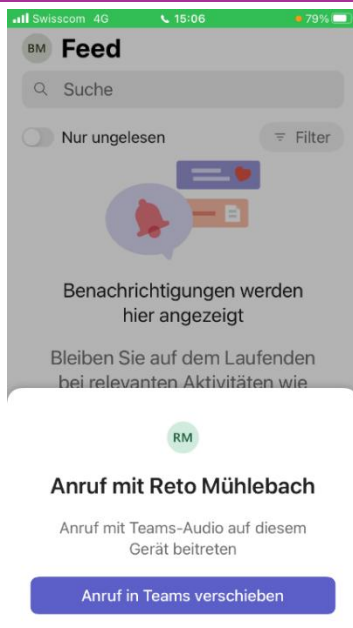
Swisscom 4G 15:06 79%

BM Feed

Suche

Nur ungelesen

Filter

Benachrichtigungen werden hier angezeigt

Bleiben Sie auf dem Laufenden bei relevanten Aktivitäten wie

RM

Anruf mit Reto Mühlebach

Anruf mit Teams-Audio auf diesem Gerät beitreten

Anruf in Teams verschieben